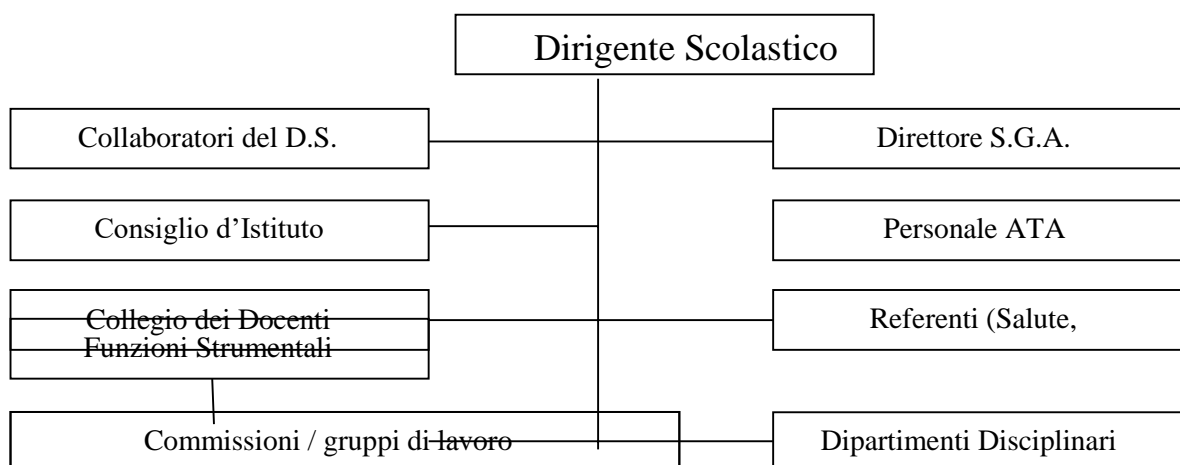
Dirigente Scolastico

Collaboratori del D.S.

Direttore S.G.A.

Consiglio d'Istituto

Personale ATA

Collegio dei Docenti

Funzioni Strumentali

Referenti (Salute,

Commissioni / gruppi di lavoro

Dipartimenti Disciplinari